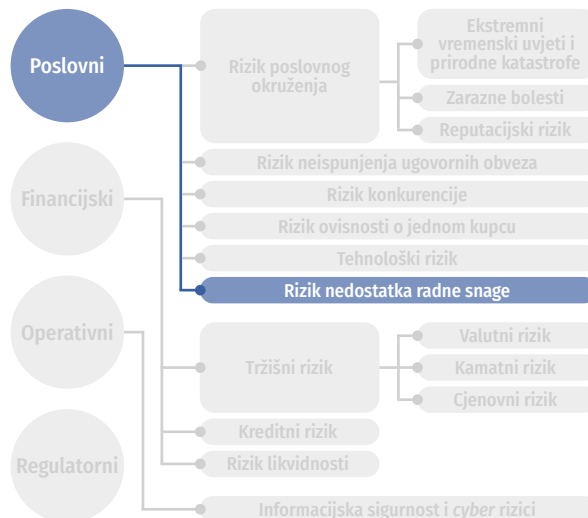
Poslovni

Rizik poslovnog okruženja

Ekstremni vremenski uvjeti i prirodne katastrofe

Zarazne bolesti

Reputacijski rizik

Rizik neispunjenja ugovornih obveza

Rizik konkurencije

Rizik ovisnosti o jednom kupcu

Tehnološki rizik

Rizik nedostatka radne snage

Financijski

Operativni

Tržišni rizik

Valutni rizik

Kamatni rizik

Cjenovni rizik

Kreditni rizik

Rizik likvidnosti

Regulatorni

Informacijska sigurnost i cyber rizici